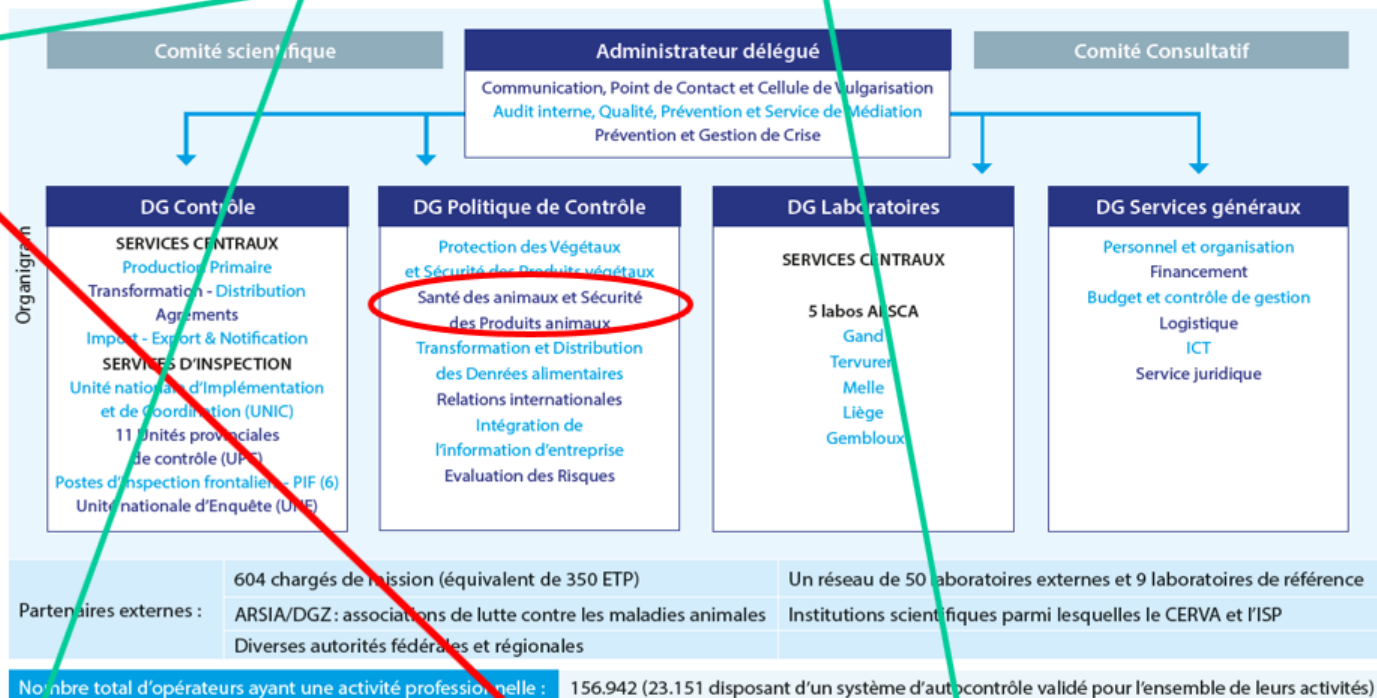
Comité scientifique

Administrateur délégué

Communication, Point de Contact et Cellule de Vulgarisation
Audit interne, Qualité, Prévention et Service de Médiation
Prévention et Gestion de Crise

Comité Consultatif

Organigram

DG Contrôle

SERVICES CENTRAUX
Production Primaire
Transformation - Distribution
Agréments
Import - Export & Notification
SERVICES D'INSPECTION
Unité nationale d'Implémentation et de Coordination (UNIC)
11 Unités provinciales de contrôle (UPC)
Postes d'inspection frontaliers - PIF (6)
Unité nationale d'Enquête (UNE)

DG Politique de Contrôle

Protection des Végétaux et Sécurité des Produits végétaux
Santé des animaux et Sécurité des Produits animaux
Transformation et Distribution des Denrées alimentaires
Relations internationales
Intégration de l'information d'entreprise
Evaluation des Risques

DG Laboratoires

SERVICES CENTRAUX

5 labos AFSCA
Gand
Tervuren
Melle
Liège
Gembloux

DG Services généraux

Personnel et organisation
Financement
Budget et contrôle de gestion
Logistique
ICT
Service juridique

| Partenaires externes : | 604 chargés de mission (équivalent de 350 ETP) | Un réseau de 50 laboratoires externes et 9 laboratoires de référence |
|---|---|---|
| | ARSIA/DGZ : associations de lutte contre les maladies animales | Institutions scientifiques parmi lesquelles le CERVA et l'ISP |
| | Diverses autorités fédérales et régionales | |

Nombre total d'opérateurs ayant une activité professionnelle : 156.942 (23.151 disposant d'un système d'autocontrôle validé pour l'ensemble de leurs activités)